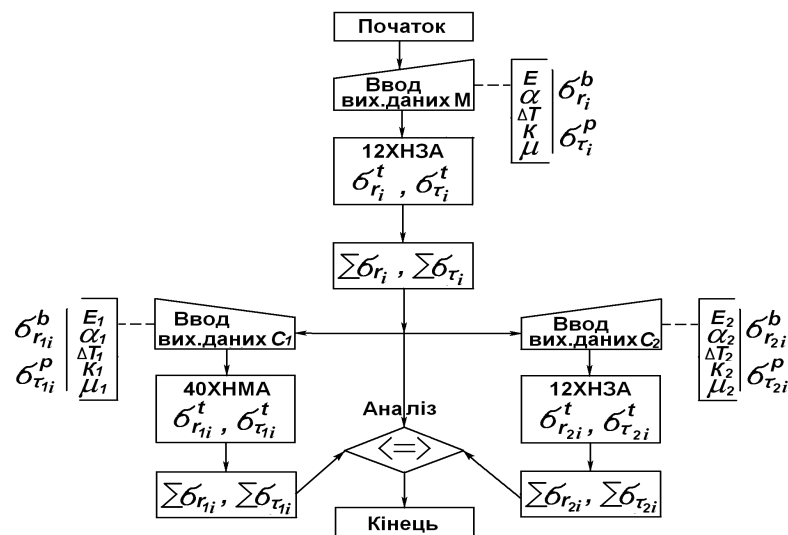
Початок

Ввод вих.даних М

$E$
$\alpha$
$\Delta T$
$K$
$\mu$
$\sigma_{r_i}^{b}$
$\sigma_{\tau_i}^{p}$

12ХН3А
$\sigma_{r_i}^{t}$ , $\sigma_{\tau_i}^{t}$

$\sum\sigma_{r_i}$ , $\sum\sigma_{\tau_i}$

$\sigma_{r_{1i}}^{b}$
$\sigma_{\tau_{1i}}^{p}$
$E_1$
$\alpha_1$
$\Delta T_1$
$K_1$
$\mu_1$

Ввод вих.даних $C_1$

40ХНМА
$\sigma_{r_{1i}}^{t}$ , $\sigma_{\tau_{1i}}^{t}$

$\sum\sigma_{r_{1i}}$ , $\sum\sigma_{\tau_{1i}}$

Аналіз
$<=>$

Ввод вих.даних $C_2$

$E_2$
$\alpha_2$
$\Delta T_2$
$K_2$
$\mu_2$
$\sigma_{r_{2i}}^{b}$
$\sigma_{\tau_{2i}}^{p}$

12ХН3А
$\sigma_{r_{2i}}^{t}$ , $\sigma_{\tau_{2i}}^{t}$

$\sum\sigma_{r_{2i}}$ , $\sum\sigma_{\tau_{2i}}$

Кінець